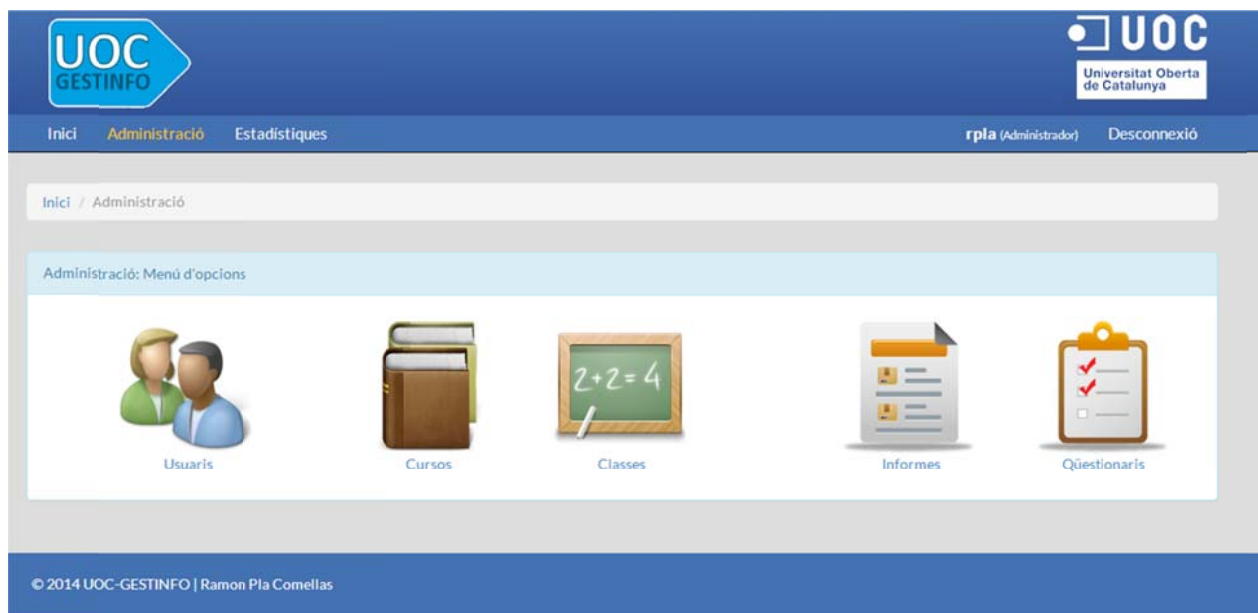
UOC GESTINFO

UOC
Universitat Oberta de Catalunya

Inici Administració Estadístiques

rpla (Administrador) Desconnexió

Inici / Administració

Administració: Menú d'opcions

$2+2=4$

Usuaris

Cursos

Classes

Informes

Qüestionaris

© 2014 UOC-GESTINFO | Ramon Pla Comellas